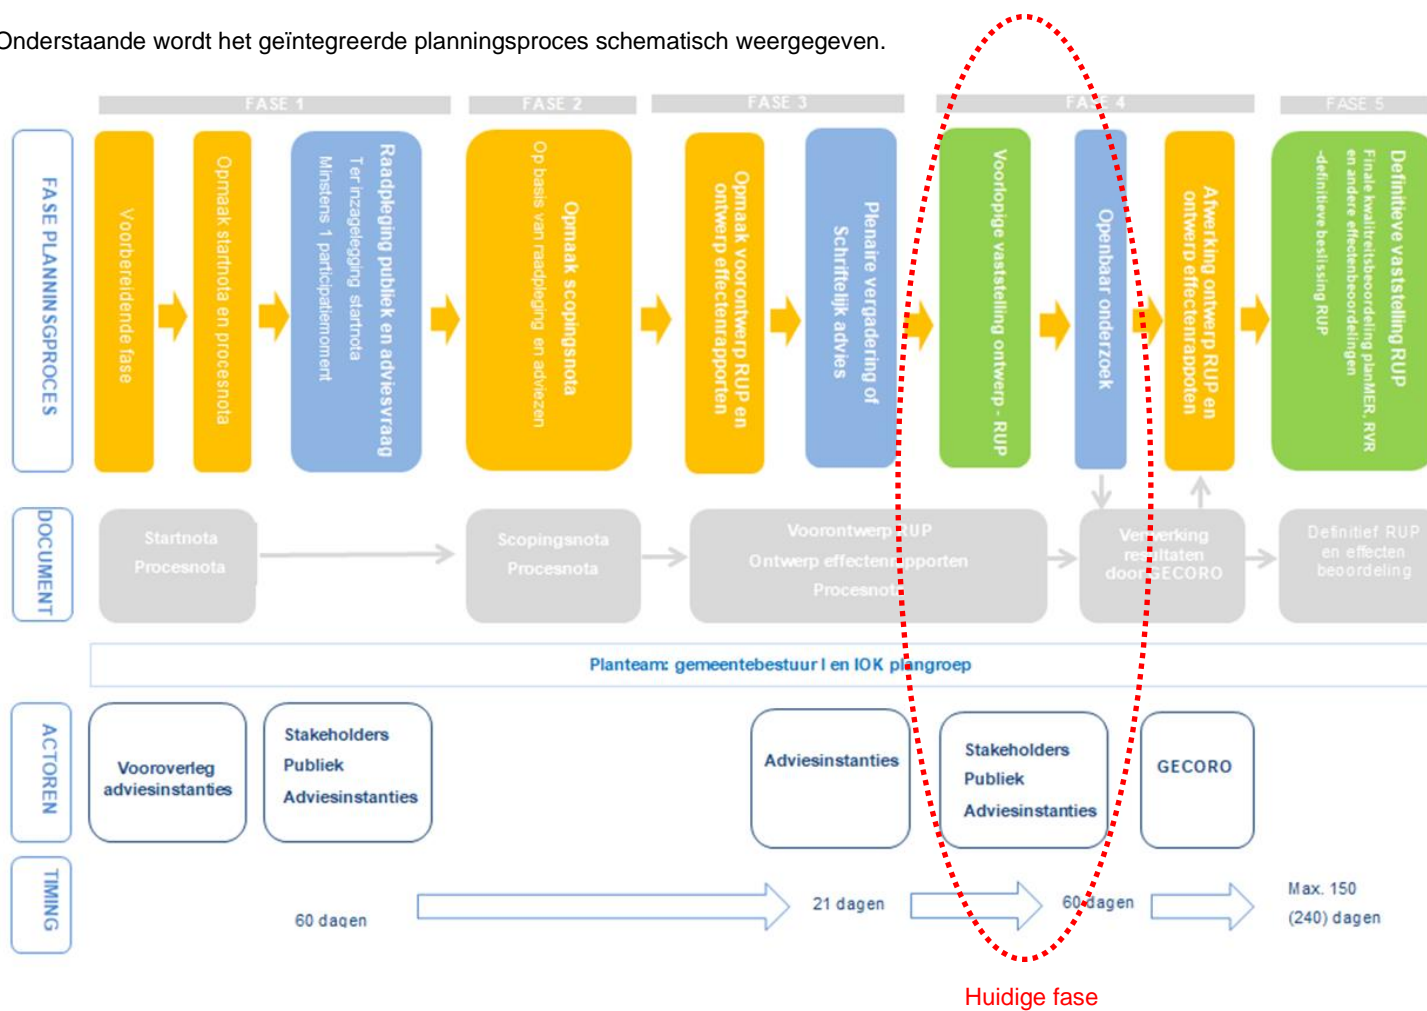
Onderstaande wordt het geïntegreerde planningsproces schematisch weergegeven.

FASE 1
FASE 2
FASE 3
FASE 4
FASE 5

FASE PLANNINGSPROCES

Voorbereidende fase

Opmaak startnota en procesnota

Raadpleging publiek en adviesvraag
Ter inzagelegging startnota
Minstens 1 participatiemoment

Opmaak scopingsnota
Op basis van raadpleging en adviezen

Opmaak voorontwerp RUP en ontwerp effectenrapporten

Plenaire vergadering of Schriftelijk advies

Voorlopige vaststelling ontwerp - RUP

Openbaar onderzoek

Afwerking ontwerp RUP en ontwerp effectenrapporten

Definitieve vaststelling RUP
Finale kwaliteitsbeoordeling planMER, RVR en andere effectenbeoordelingen
-definitieve beslissing RUP

DOCUMENT

Startnota
Procesnota

Scopingsnota
Procesnota

Voorontwerp RUP
Ontwerp effectenrapporten
Procesnota

Verwerking resultaten door GECORO

Definitief RUP en effecten beoordeling

Planteam: gemeentebestuur I en IOK plangroep

ACTOREN

Vooroverleg adviesinstanties

Stakeholders
Publiek
Adviesinstanties

Adviesinstanties

Stakeholders
Publiek
Adviesinstanties

GECORO

TIMING

60 dagen

21 dagen

60 dagen

Max. 150 (240) dagen

Huidige fase